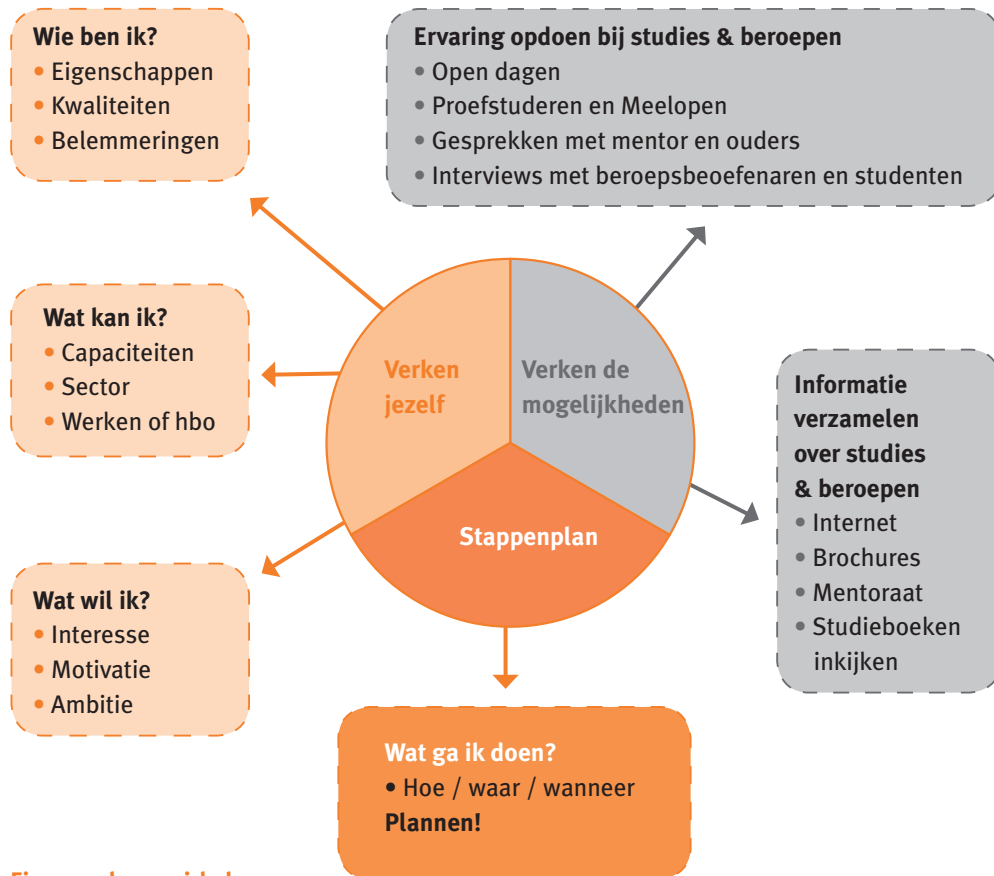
**Wie ben ik?**
• Eigenschappen
• Kwaliteiten
• Belemmeringen

**Ervaring opdoen bij studies & beroepen**
• Open dagen
• Proefstuderen en Meelopen
• Gesprekken met mentor en ouders
• Interviews met beroepsbeoefenaren en studenten

**Wat kan ik?**
• Capaciteiten
• Sector
• Werken of hbo

Verken jezelf

Verken de mogelijkheden

Stappenplan

**Informatie verzamelen over studies & beroepen**
• Internet
• Brochures
• Mentoraat
• Studieboeken inkijken

**Wat wil ik?**
• Interesse
• Motivatie
• Ambitie

**Wat ga ik doen?**
• Hoe / waar / wanneer
**Plannen!**

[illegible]